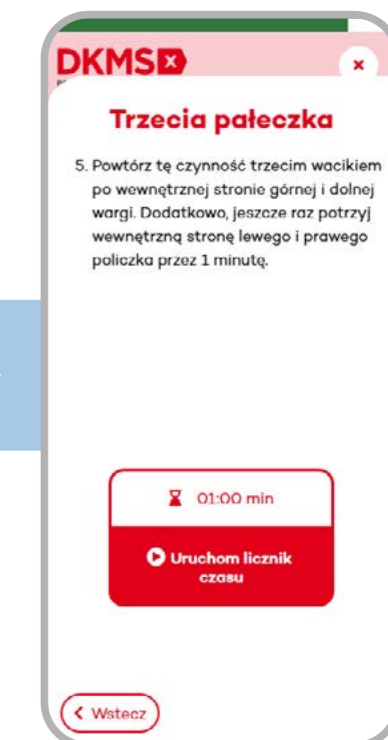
DKMS

×

Trzecia pałeczka

5. Powtórz tę czynność trzecim wacikiem po wewnętrznej stronie górnej i dolnej wargi. Dodatkowo, jeszcze raz potrzyj wewnętrzną stronę lewego i prawego policzka przez 1 minutę.

01:00 min

Uruchom licznik czasu

< Wstecz